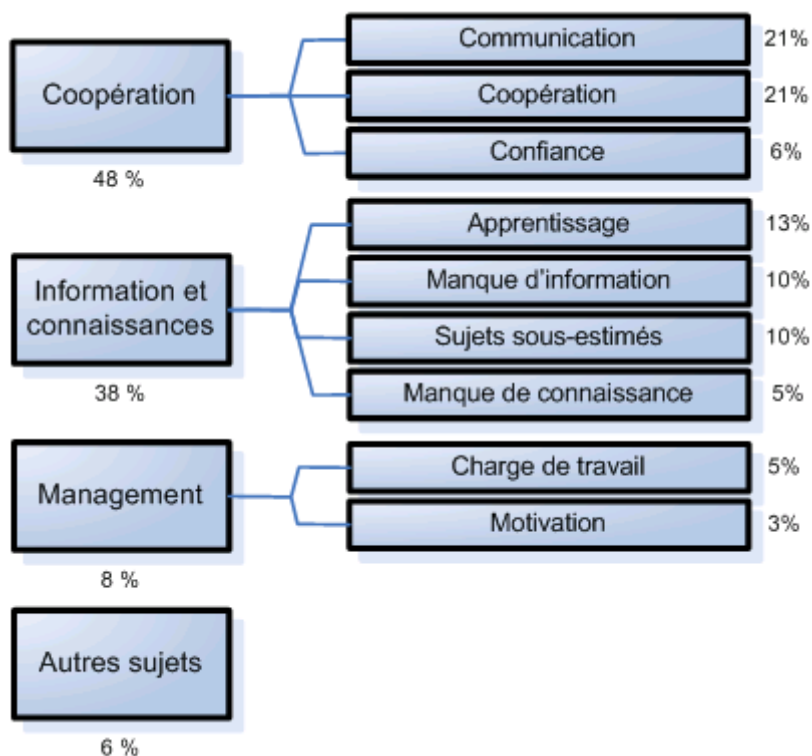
Coopération

48 %

Communication 21%

Coopération 21%

Confiance 6%

Information et connaissances

38 %

Apprentissage 13%

Manque d'information 10%

Sujets sous-estimés 10%

Manque de connaissance 5%

Management

8 %

Charge de travail 5%

Motivation 3%

Autres sujets

6 %